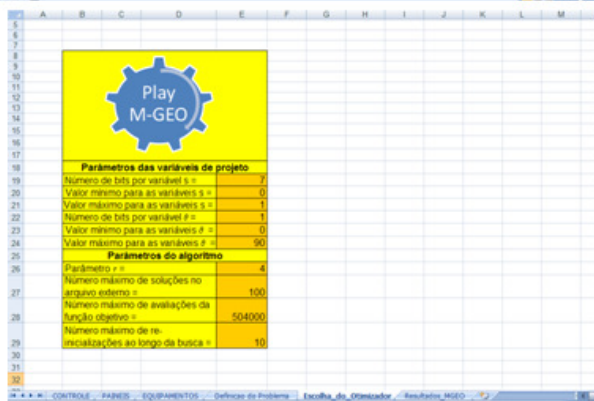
| | A | B | C | D | E | F | G | H | I | J | K | L | M |
|---|---|---|---|---|---|---|---|---|---|---|---|---|---|
| 5 | | | | | | | | | | | | | |
| 6 | | | | | | | | | | | | | |
| 7 | | | | | | | | | | | | | |

Play
M-GEO

| | |
|---|---|
| **Parâmetros das variáveis de projeto** | |
| Número de bits por variável s = | 7 |
| Valor mínimo para as variáveis s = | 0 |
| Valor máximo para as variáveis s = | 1 |
| Número de bits por variável $\theta$ = | 1 |
| Valor mínimo para as variáveis $\theta$ = | 0 |
| Valor máximo para as variáveis $\theta$ = | 90 |
| **Parâmetros do algoritmo** | |
| Parâmetro $\tau$ = | 4 |
| Número máximo de soluções no arquivo externo = | 100 |
| Número máximo de avaliações da função objetivo = | 504000 |
| Número máximo de re-inicializações ao longo da busca = | 10 |

CONTROLE | PAINEIS | EQUIPAMENTOS | Definicao do Problema | Escolha_do_Otimizador | Resultados_MGEO